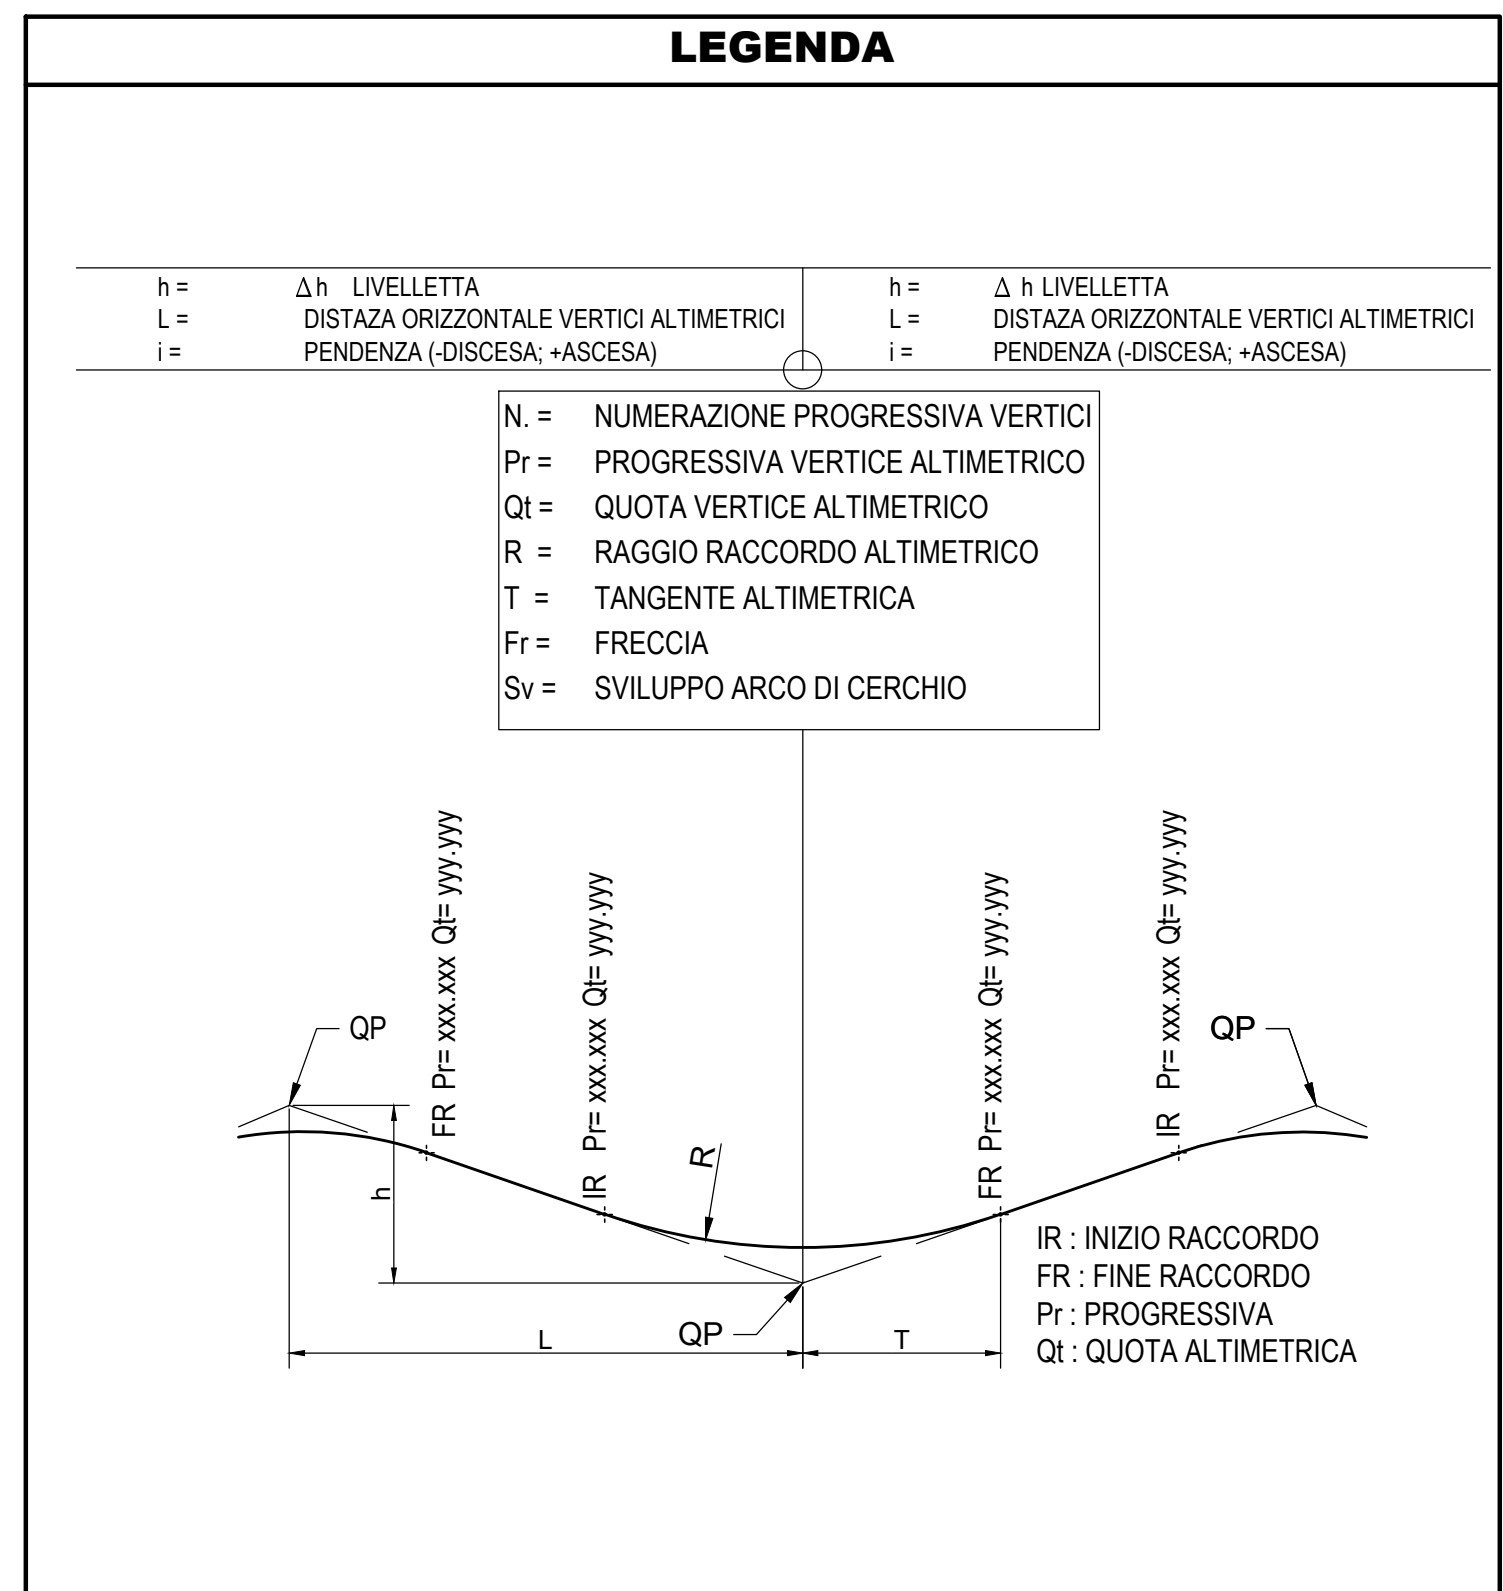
LEGENDA

h = $\Delta$h LIVELLETTA
L = DISTAZA ORIZZONTALE VERTICI ALTIMETRICI
i = PENDENZA (-DISCESA; +ASCESA)

h = $\Delta$ h LIVELLETTA
L = DISTAZA ORIZZONTALE VERTICI ALTIMETRICI
i = PENDENZA (-DISCESA; +ASCESA)

N. = NUMERAZIONE PROGRESSIVA VERTICI
Pr = PROGRESSIVA VERTICE ALTIMETRICO
Qt = QUOTA VERTICE ALTIMETRICO
R = RAGGIO RACCORDO ALTIMETRICO
T = TANGENTE ALTIMETRICA
Fr = FRECCIA
Sv = SVILUPPO ARCO DI CERCHIO

QP
FR Pr= xxx.xxx Qt= yyy.yyy
IR Pr= xxx.xxx Qt= yyy.yyy
R
FR Pr= xxx.xxx Qt= yyy.yyy
IR Pr= xxx.xxx Qt= yyy.yyy
QP
h
QP
L
T

IR : INIZIO RACCORDO
FR : FINE RACCORDO
Pr : PROGRESSIVA
Qt : QUOTA ALTIMETRICA